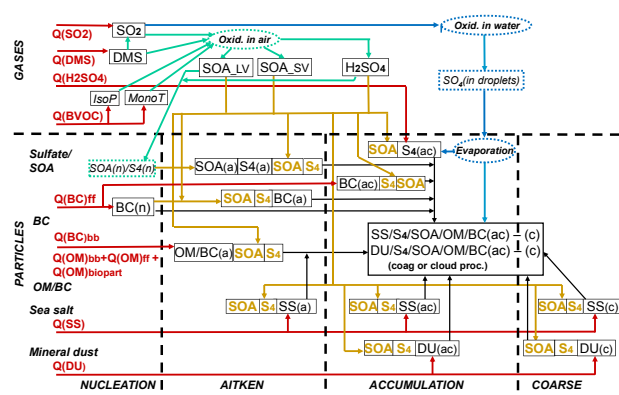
GASES

Q(SO2)
SO2
Oxid. in water
Q(DMS)
DMS
Oxid. in air
Q(H2SO4)
SOA_LV
SOA_SV
H2SO4
SO4(in droplets)
Q(BVOC)
IsoP
MonoT

Sulfate/ SOA
SOA(n)/S4(n)
SOA
S4(ac)
Evaporation
SOA(a)
S4(a)
SOA
S4
BC(ac)
S4
SOA
Q(BC)ff
BC(n)
SOA
S4
BC(a)

BC

PARTICLES

Q(BC)bb
SS/S4/SOA/OM/BC(ac)
(c)
Q(OM)bb+Q(OM)ff + Q(OM)biopart
OM/BC(a)
SOA
S4
DU/S4/SOA/OM/BC(ac)
(c)
(coag or cloud proc.)
OM/BC

Sea salt
SOA
S4
SS(a)
SOA
S4
SS(ac)
SOA
S4
SS(c)
Q(SS)

Mineral dust
SOA
S4
DU(ac)
SOA
S4
DU(c)
Q(DU)

NUCLEATION
AITKEN
ACCUMULATION
COARSE